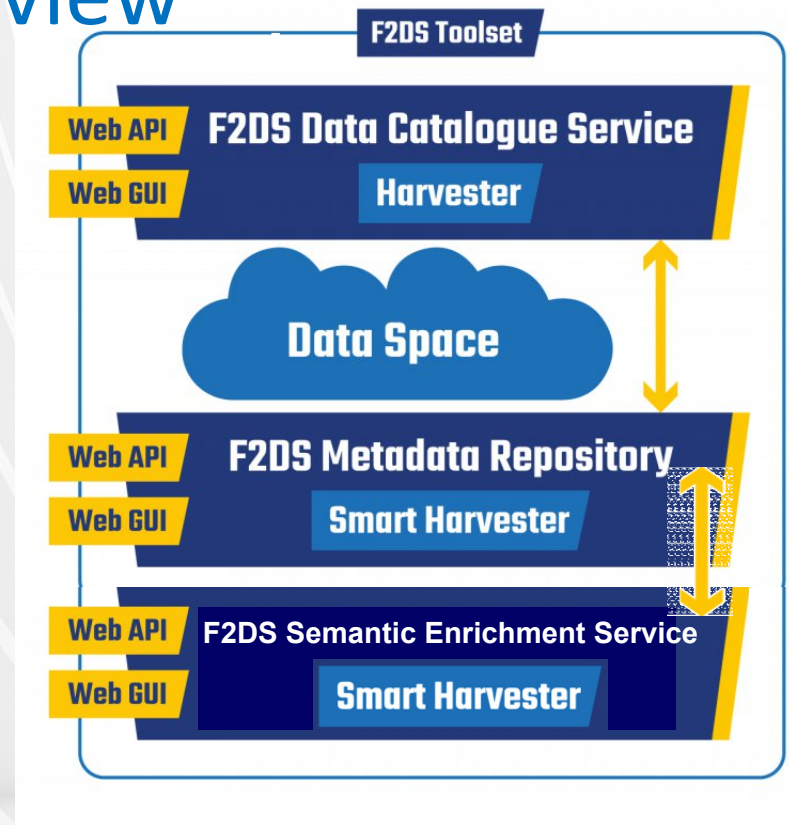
view

F2DS Toolset

Web API
Web GUI
F2DS Data Catalogue Service
Harvester

Data Space

Web API
Web GUI
F2DS Metadata Repository
Smart Harvester

Web API
Web GUI
F2DS Semantic Enrichment Service
Smart Harvester